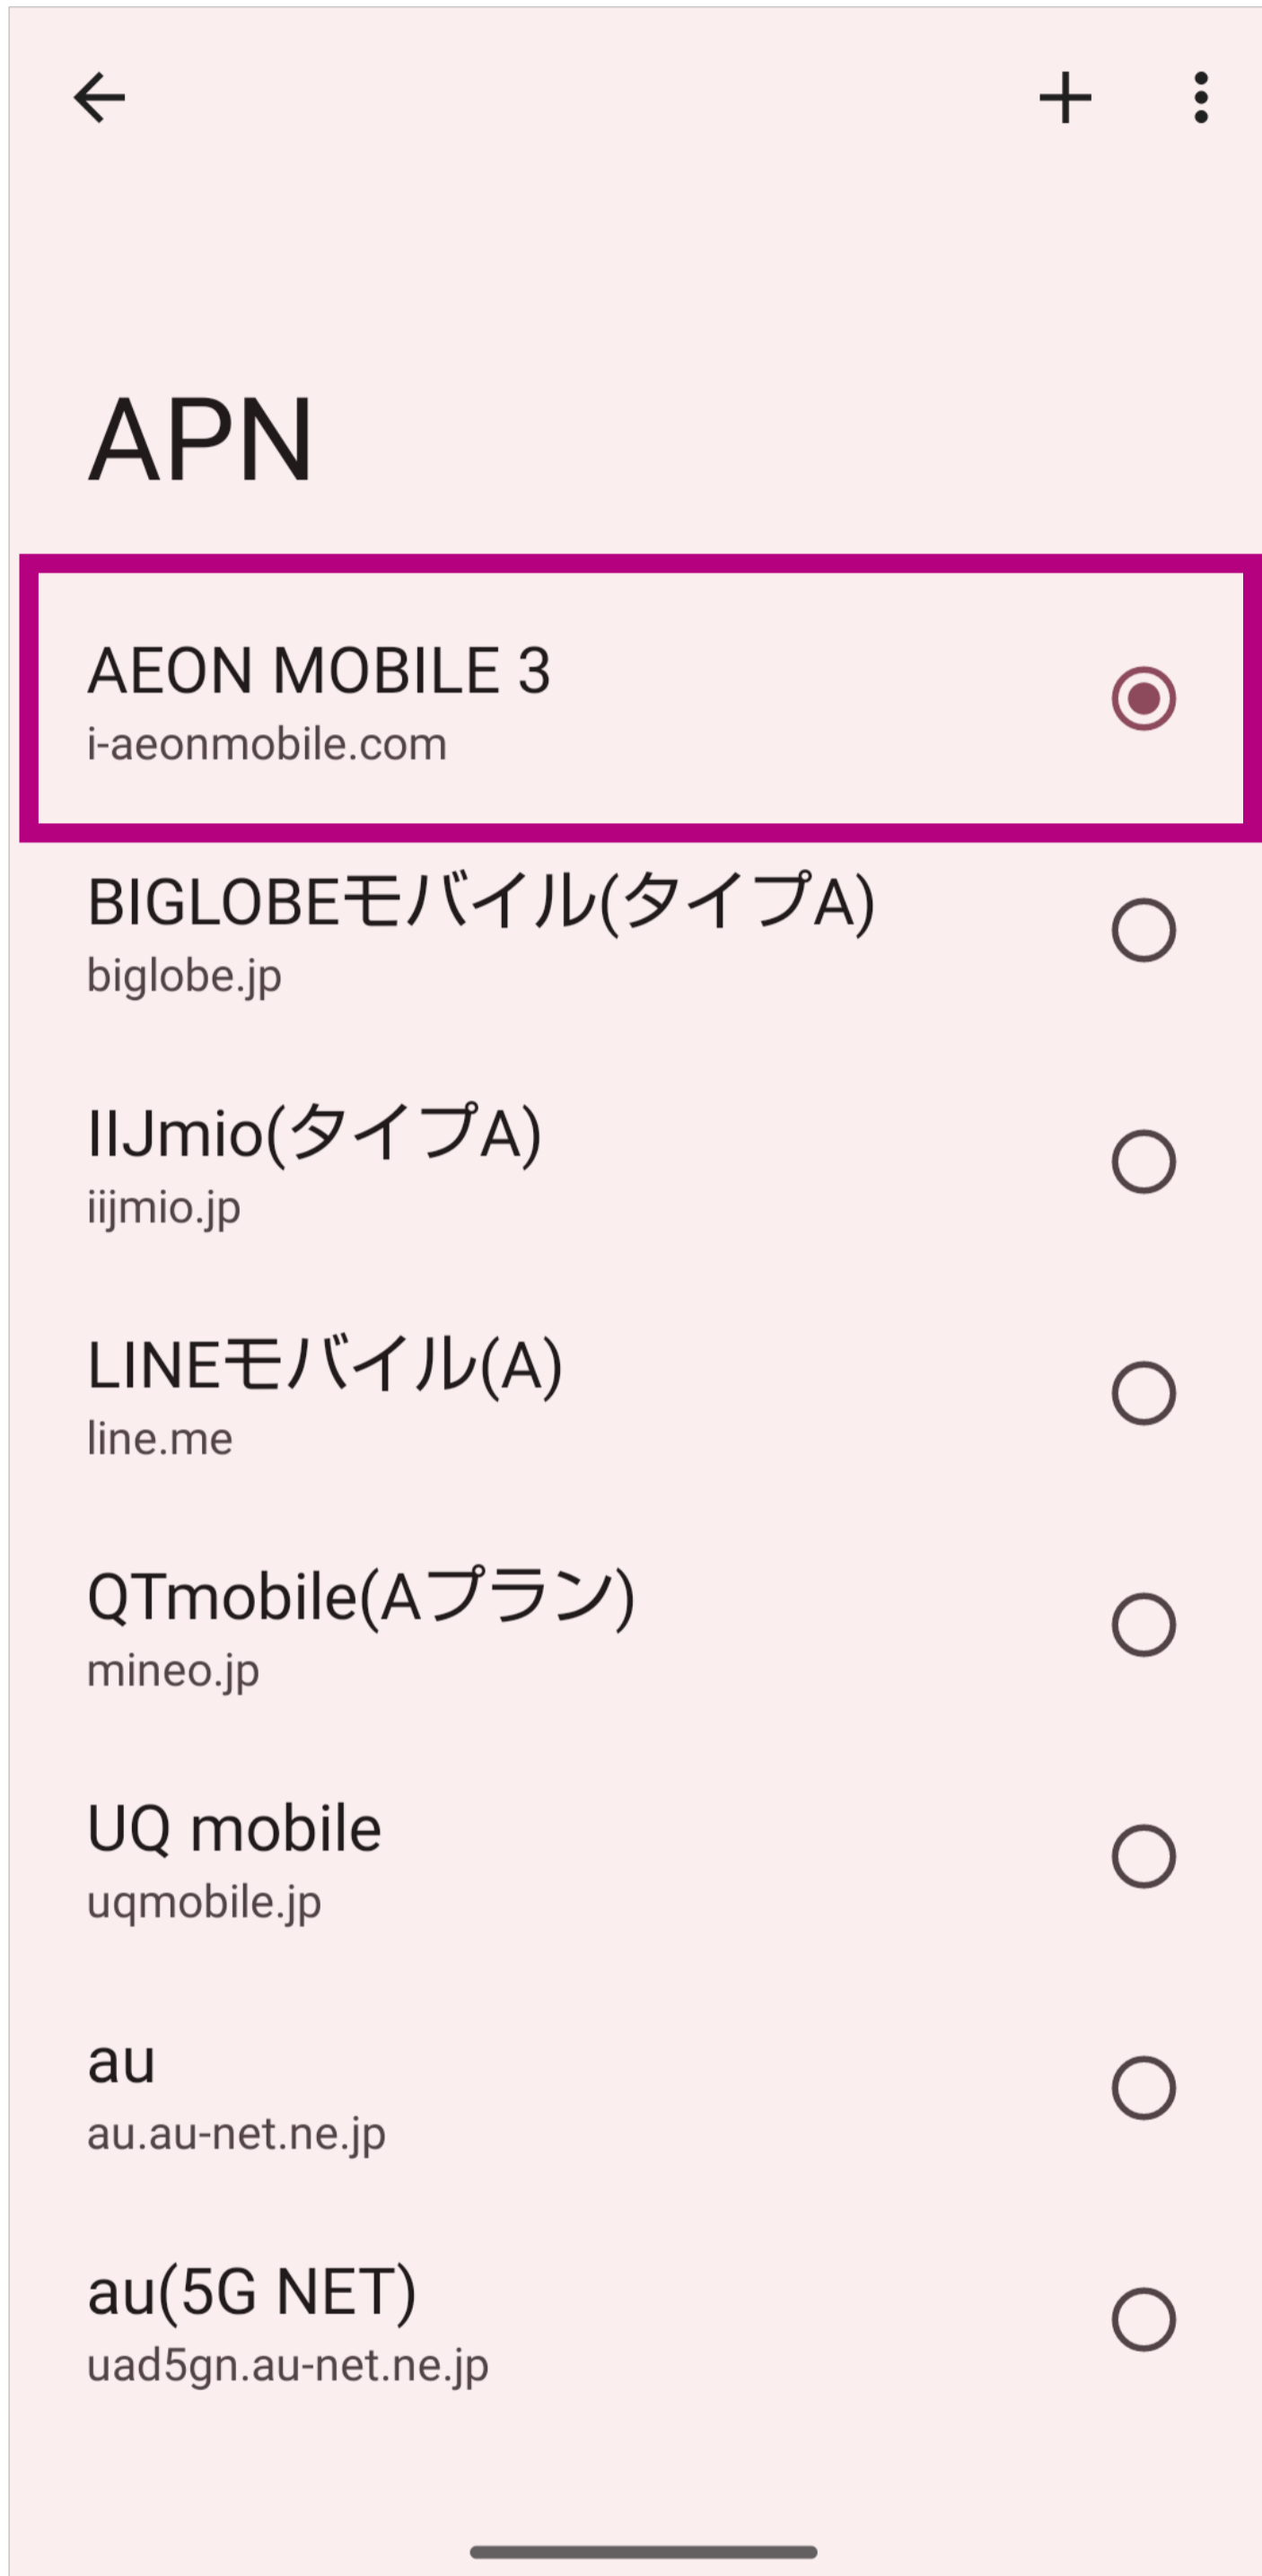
APN

AEON MOBILE 3
i-aeonmobile.com

BIGLOBEモバイル(タイプA)
biglobe.jp

IIJmio(タイプA)
iijmio.jp

LINEモバイル(A)
line.me

QTmobile(Aプラン)
mineo.jp

UQ mobile
uqmobile.jp

au
au.au-net.ne.jp

au(5G NET)
uad5gn.au-net.ne.jp